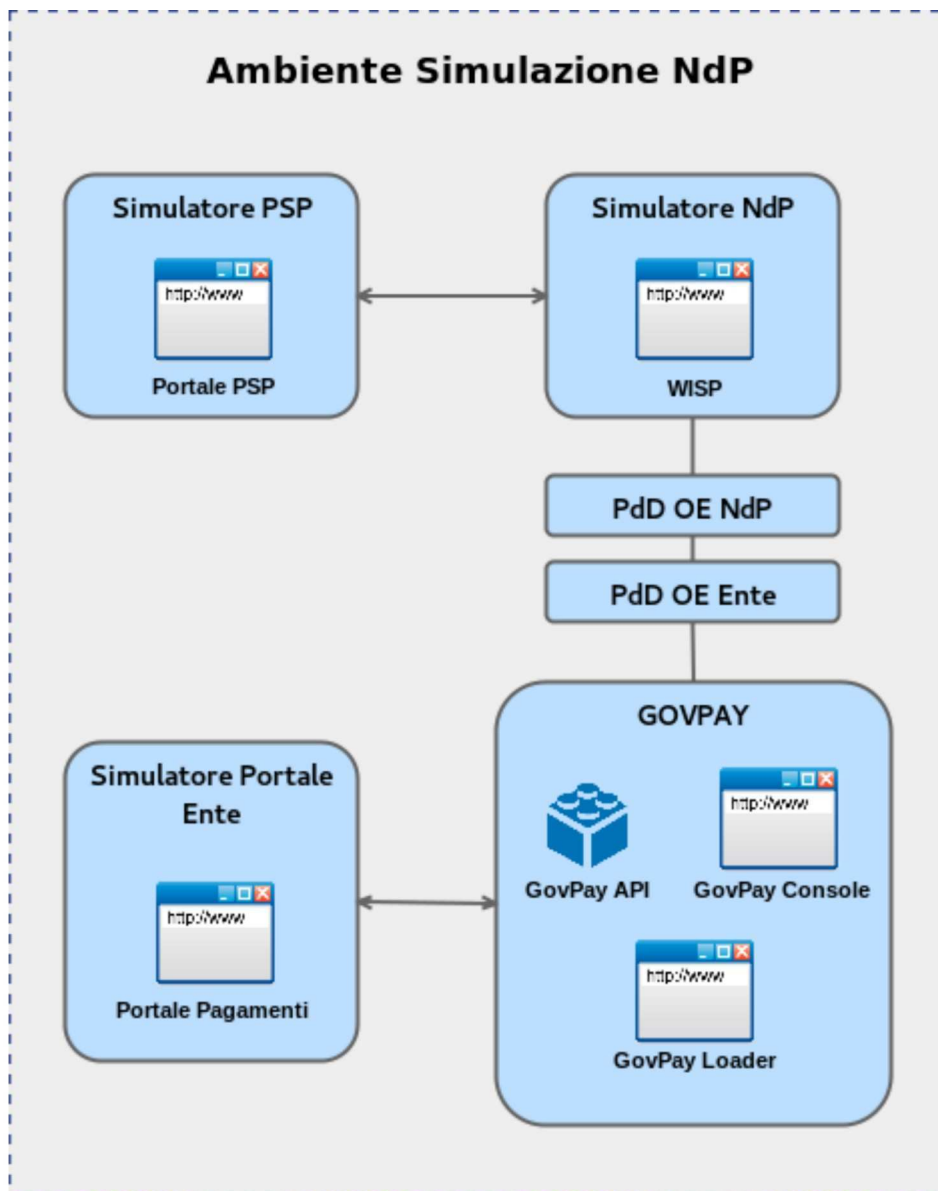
Ambiente Simulazione NdP

Simulatore PSP

http://www

Portale PSP

Simulatore NdP

http://www

WISP

PdD OE NdP

PdD OE Ente

GOVPAY

GovPay API

http://www

GovPay Console

http://www

GovPay Loader

Simulatore Portale Ente

http://www

Portale Pagamenti